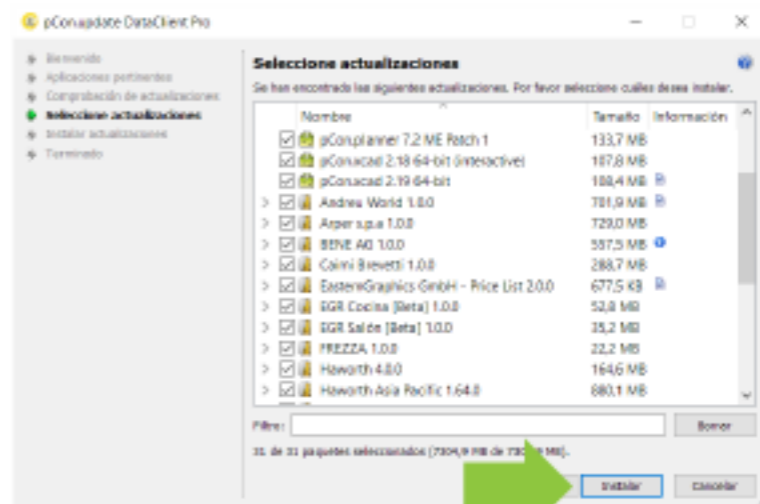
pCon.update DataClient Pro

Bienvenido
Aplicaciones pertinentes
Comprobación de actualizaciones
Seleccione actualizaciones
Instalar actualizaciones
Terminado

Seleccione actualizaciones

Se han encontrado las siguientes actualizaciones. Por favor seleccione cuáles desea instalar.

| Nombre | Tamaño | Información |
|---|---|---|
| pCon.planner 7.2 ME Patch 1 | 133,7 MB | |
| pCon.xcad 2.18 64-bit (interactive) | 187,8 MB | |
| pCon.xcad 2.19 64-bit | 188,4 MB | |
| Andreu World 1.0.0 | 781,9 MB | |
| Arper s.p.a 1.0.0 | 729,0 MB | |
| BENE AG 1.0.0 | 597,5 MB | |
| Caimi Brevetti 1.0.0 | 288,7 MB | |
| EasternGraphics GmbH - Price List 2.0.0 | 677,5 KB | |
| EGR Cocina [Beta] 1.0.0 | 52,8 MB | |
| EGR Salón [Beta] 1.0.0 | 35,2 MB | |
| FREZZA 1.0.0 | 22,2 MB | |
| Haworth 4.0.0 | 164,6 MB | |
| Haworth Asia Pacific 1.64.0 | 880,1 MB | |

Filtro:
Borrar

31 de 31 paquetes seleccionados (7304,9 MB de 730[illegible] MB).

Instalar
Cancelar